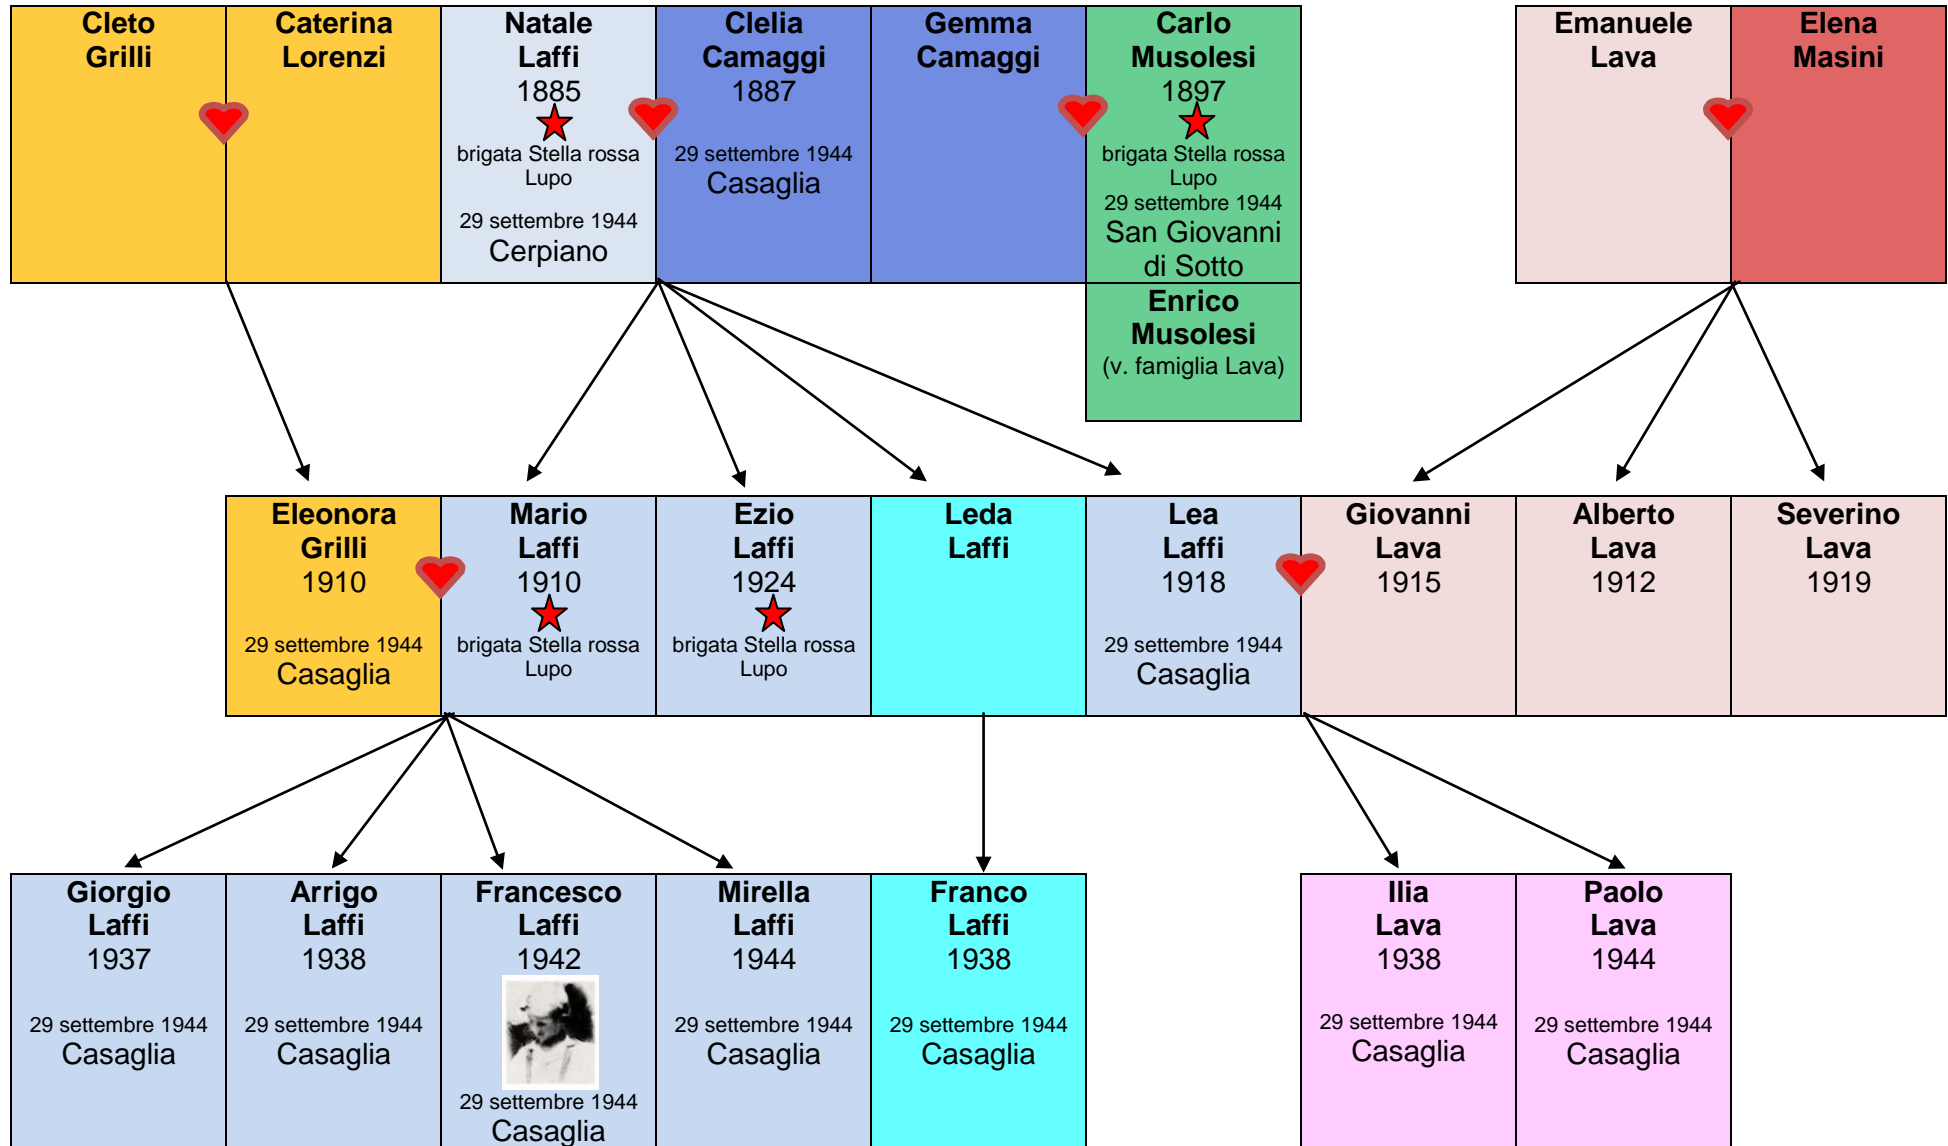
Cleto Grilli

Caterina Lorenzi

Natale Laffi
1885
brigata Stella rossa Lupo
29 settembre 1944
Cerpiano

Clelia Camaggi
1887
29 settembre 1944
Casaglia

Gemma Camaggi

Carlo Musolesi
1897
brigata Stella rossa Lupo
29 settembre 1944
San Giovanni di Sotto

Enrico Musolesi
(v. famiglia Lava)

Emanuele Lava

Elena Masini

Eleonora Grilli
1910
29 settembre 1944
Casaglia

Mario Laffi
1910
brigata Stella rossa Lupo

Ezio Laffi
1924
brigata Stella rossa Lupo

Leda Laffi

Lea Laffi
1918
29 settembre 1944
Casaglia

Giovanni Lava
1915

Alberto Lava
1912

Severino Lava
1919

Giorgio Laffi
1937
29 settembre 1944
Casaglia

Arrigo Laffi
1938
29 settembre 1944
Casaglia

Francesco Laffi
1942
29 settembre 1944
Casaglia

Mirella Laffi
1944
29 settembre 1944
Casaglia

Franco Laffi
1938
29 settembre 1944
Casaglia

Ilia Lava
1938
29 settembre 1944
Casaglia

Paolo Lava
1944
29 settembre 1944
Casaglia